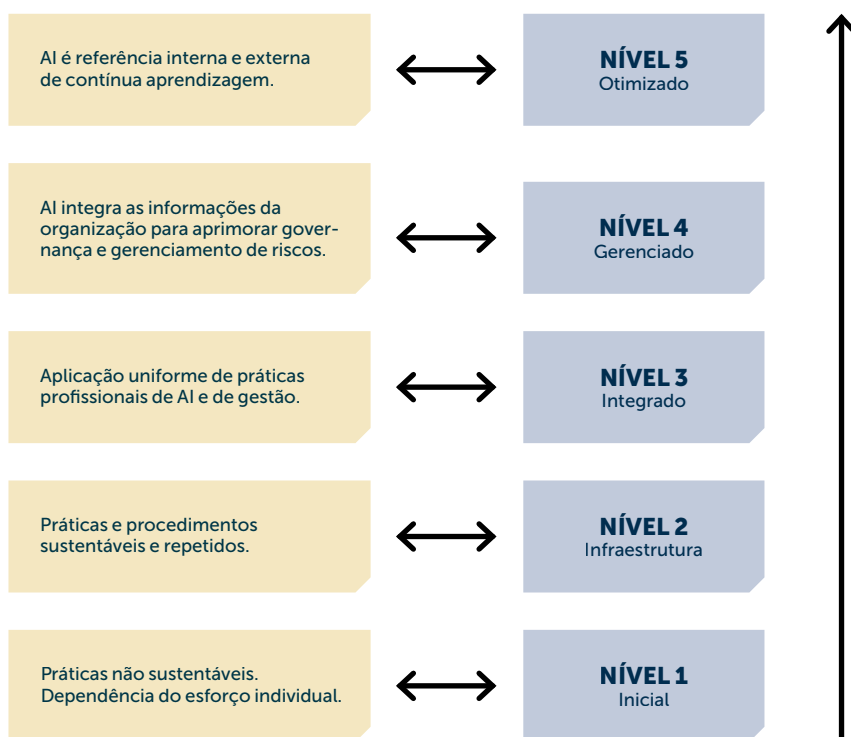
AI é referência interna e externa de contínua aprendizagem.

NÍVEL 5
Otimizado

AI integra as informações da organização para aprimorar governança e gerenciamento de riscos.

NÍVEL 4
Gerenciado

Aplicação uniforme de práticas profissionais de AI e de gestão.

NÍVEL 3
Integrado

Práticas e procedimentos sustentáveis e repetidos.

NÍVEL 2
Infraestrutura

Práticas não sustentáveis. Dependência do esforço individual.

NÍVEL 1
Inicial